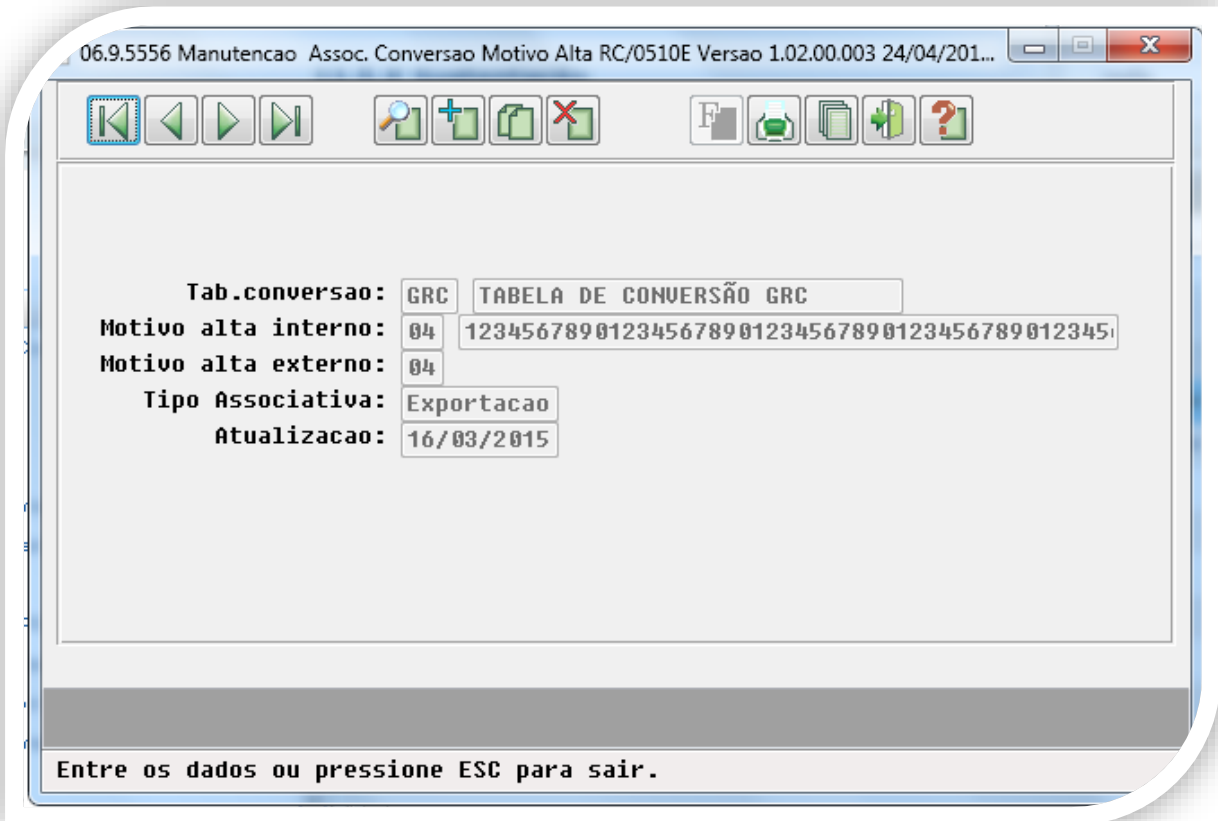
06.9.5556 Manutencao Assoc. Conversao Motivo Alta RC/0510E Versao 1.02.00.003 24/04/201...

Tab.conversao: GRC TABELA DE CONVERSÃO GRC
Motivo alta interno: 04 123456789012345678901234567890123456789012345
Motivo alta externo: 04
Tipo Associativa: Exportacao
Atualizacao: 16/03/2015

Entre os dados ou pressione ESC para sair.